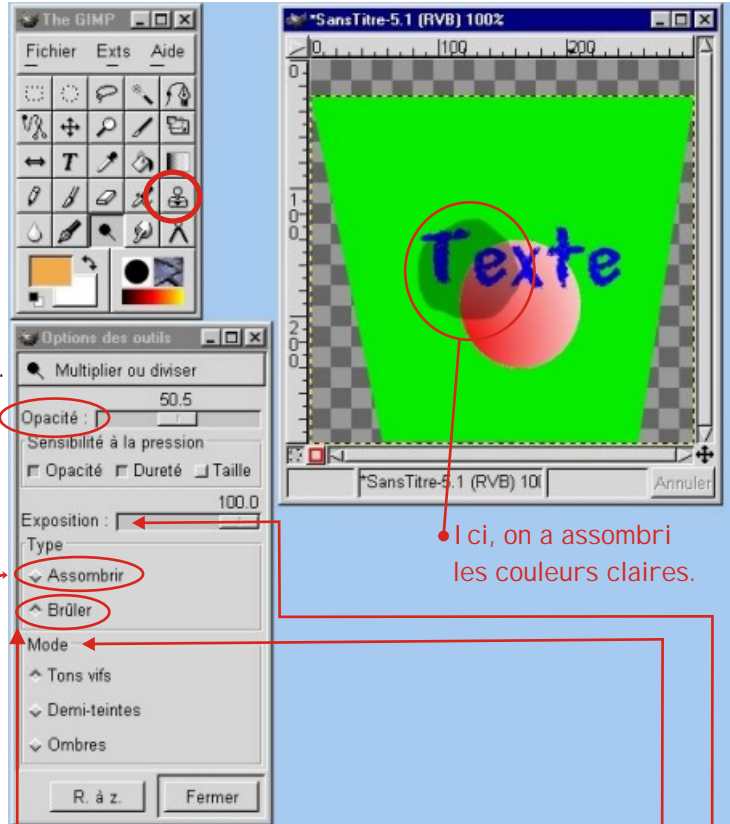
The GIMP

Fichier Exts Aide

*SansTitre-5.1 (RVB) 100%

0 100 200

0

100

200

Texte

Options des outils

Multiplier ou diviser

50.5

Opacité :

Sensibilité à la pression

Opacité Dureté Taille

100.0

Exposition :

Type

Assombrir

Brûler

Mode

Tons vifs

Demi-teintes

Ombres

R. à z. Fermer

*SansTitre-5.1 (RVB) 10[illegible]

Annuler

Ici, on a assombri les couleurs claires.